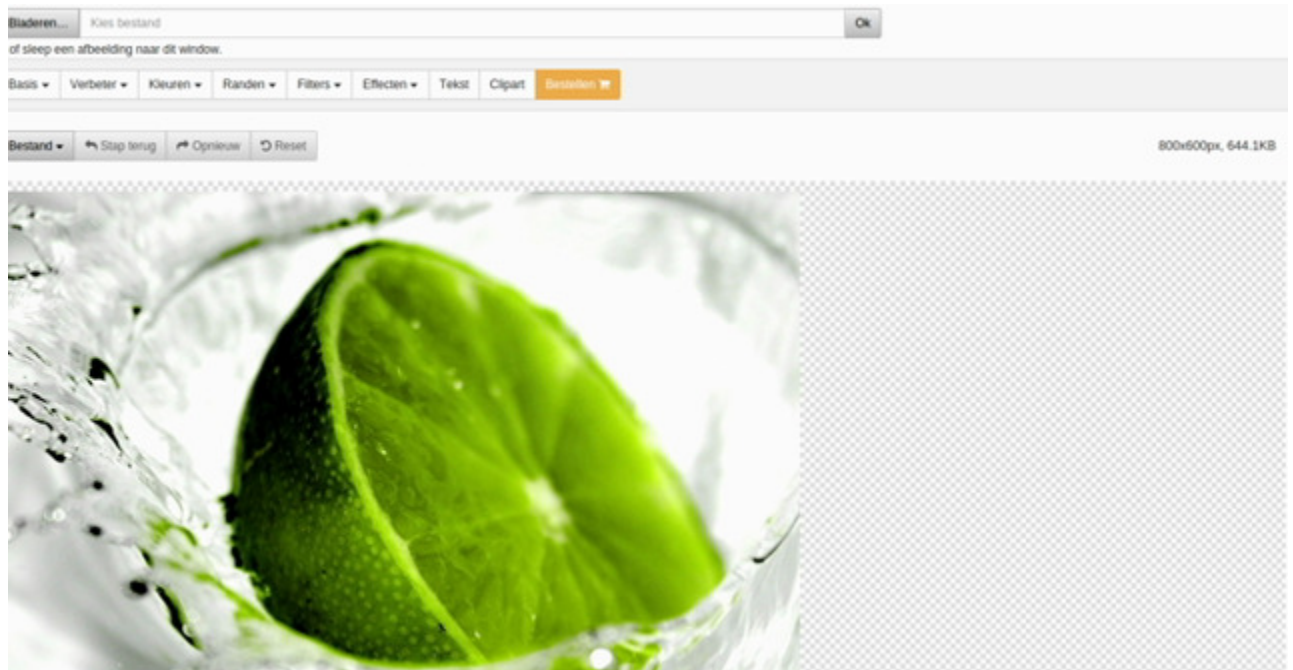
Bladeren... Kies bestand Ok

of sleep een afbeelding naar dit window.

Basis ▾ Verbeter ▾ Kleuren ▾ Randen ▾ Filters ▾ Effecten ▾ Tekst Clipart Bestellen

Bestand ▾ Stap terug Opnieuw Reset

800x600px, 644.1KB